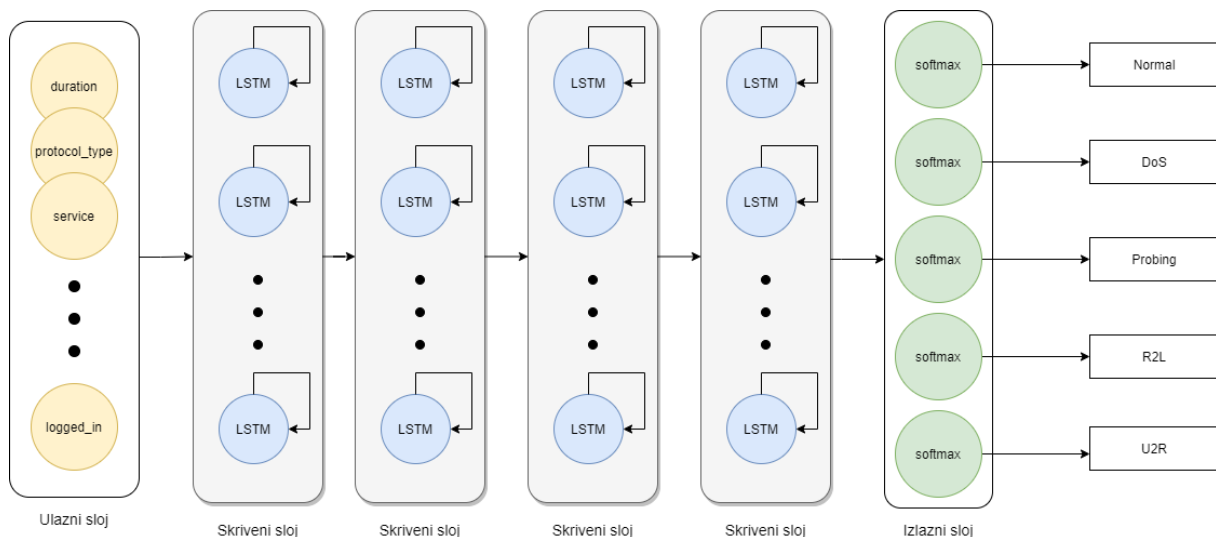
duration
protocol_type
service
logged_in
Ulazni sloj

LSTM
LSTM
LSTM
Skriveni sloj

LSTM
LSTM
LSTM
Skriveni sloj

LSTM
LSTM
LSTM
Skriveni sloj

LSTM
LSTM
LSTM
Skriveni sloj

softmax
softmax
softmax
softmax
softmax
Izlazni sloj

Normal
DoS
Probing
R2L
U2R